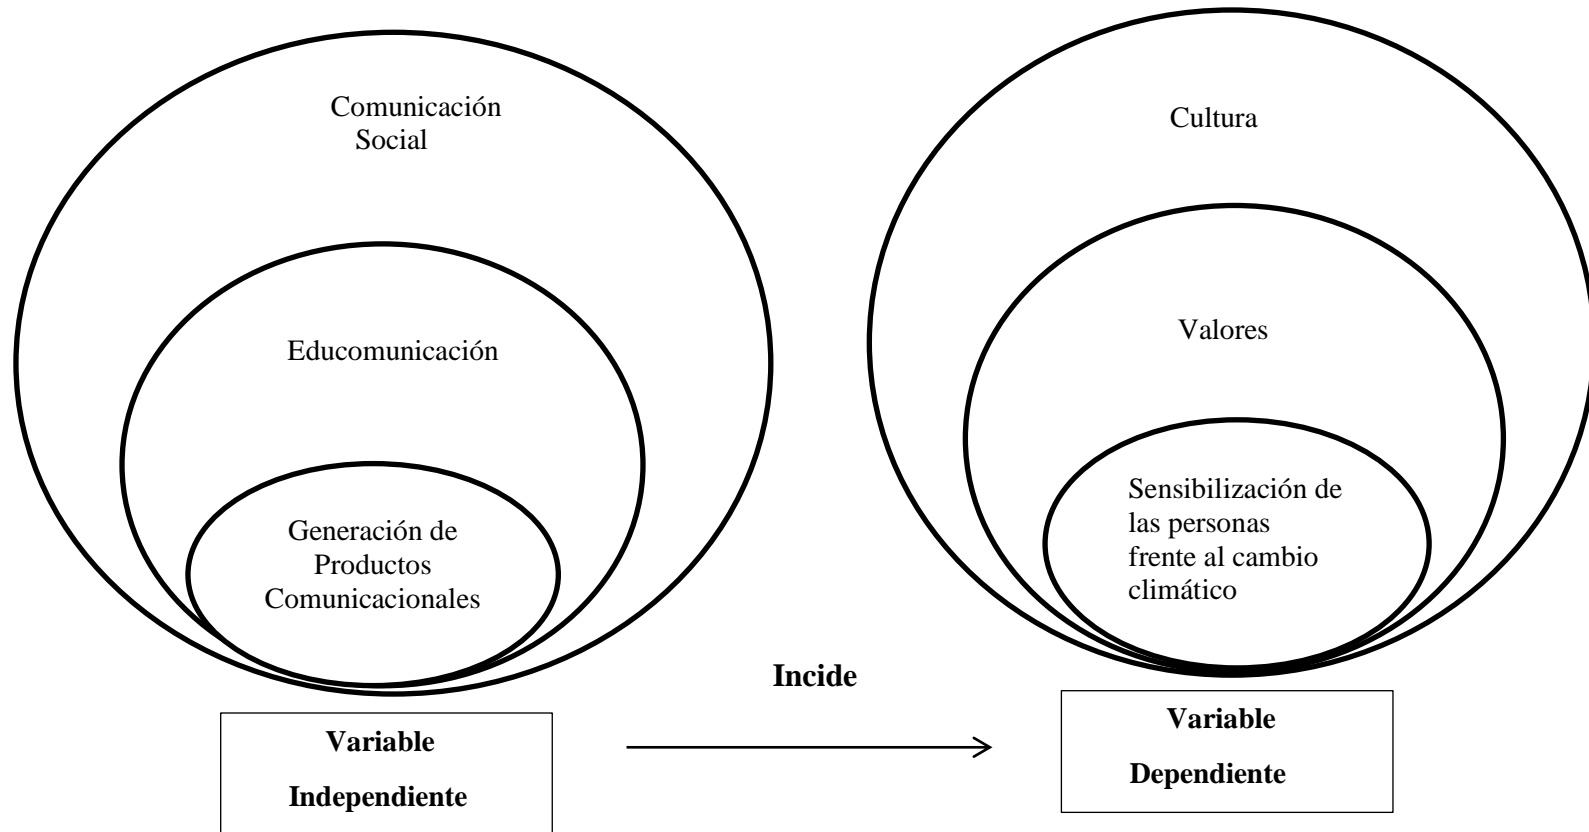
Comunicación Social

Educomunicación

Generación de Productos Comunicacionales

Cultura

Valores

Sensibilización de las personas frente al cambio climático

Incide

Variable

Independiente

Variable

Dependiente